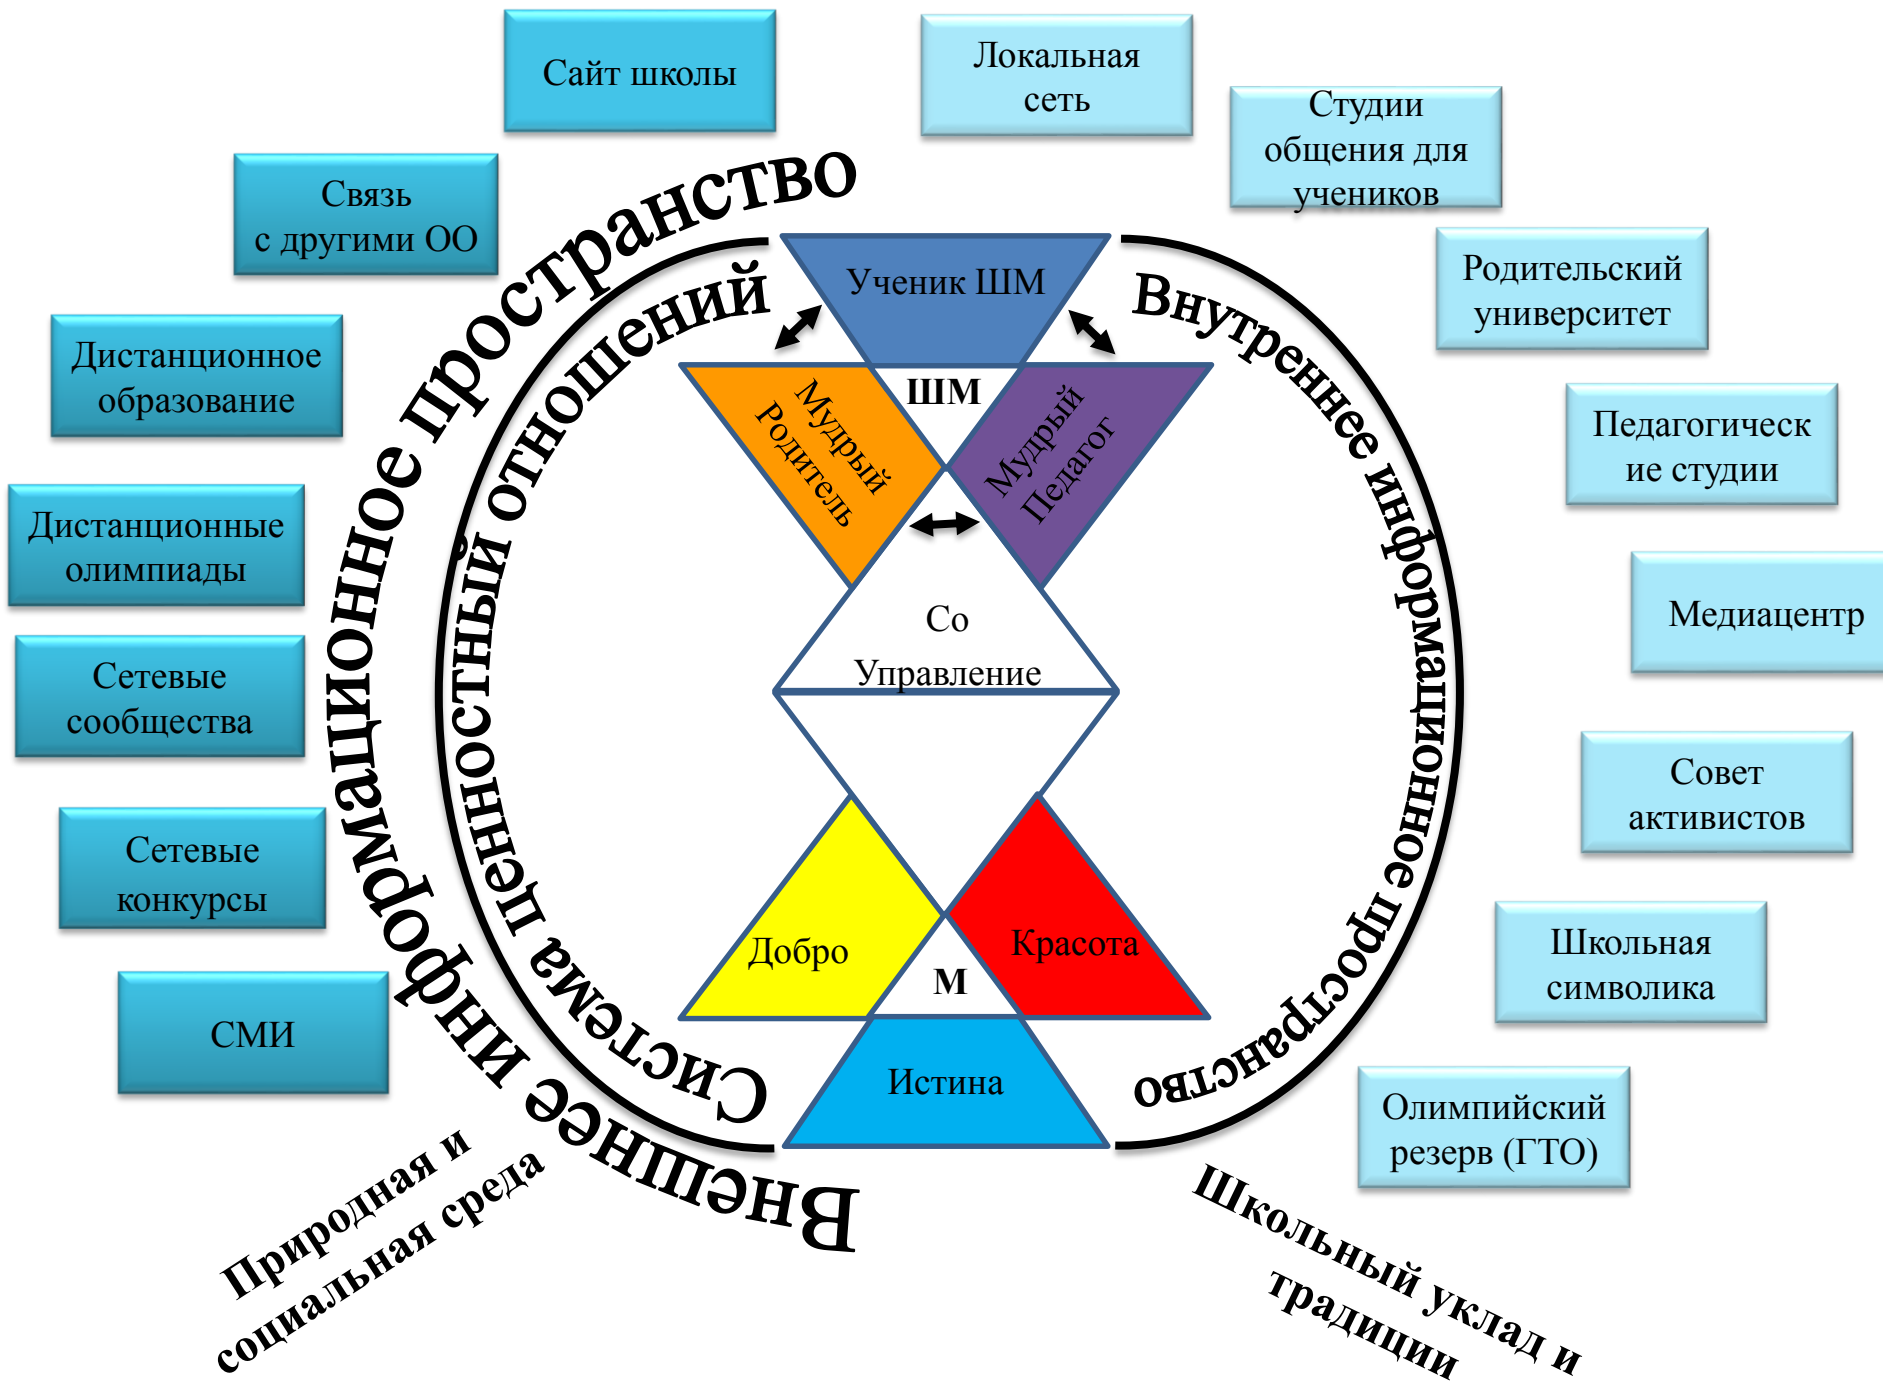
Сайт школы

Локальная сеть

Студии общения для учеников

Связь с другими ОО

Родительский университет

Дистанционное образование

Педагогические студии

Дистанционные олимпиады

Медиацентр

Сетевые сообщества

Совет активистов

Сетевые конкурсы

Школьная символика

СМИ

Олимпийский резерв (ГТО)

Внешнее информационное пространство

Система ценностный отношений

Внутреннее информационное пространство

Ученик ШМ

ШМ

Мудрый Родитель

Мудрый Педагог

Со Управление

Добро

Красота

М

Истина

Природная и социальная среда

Школьный уклад и традиции